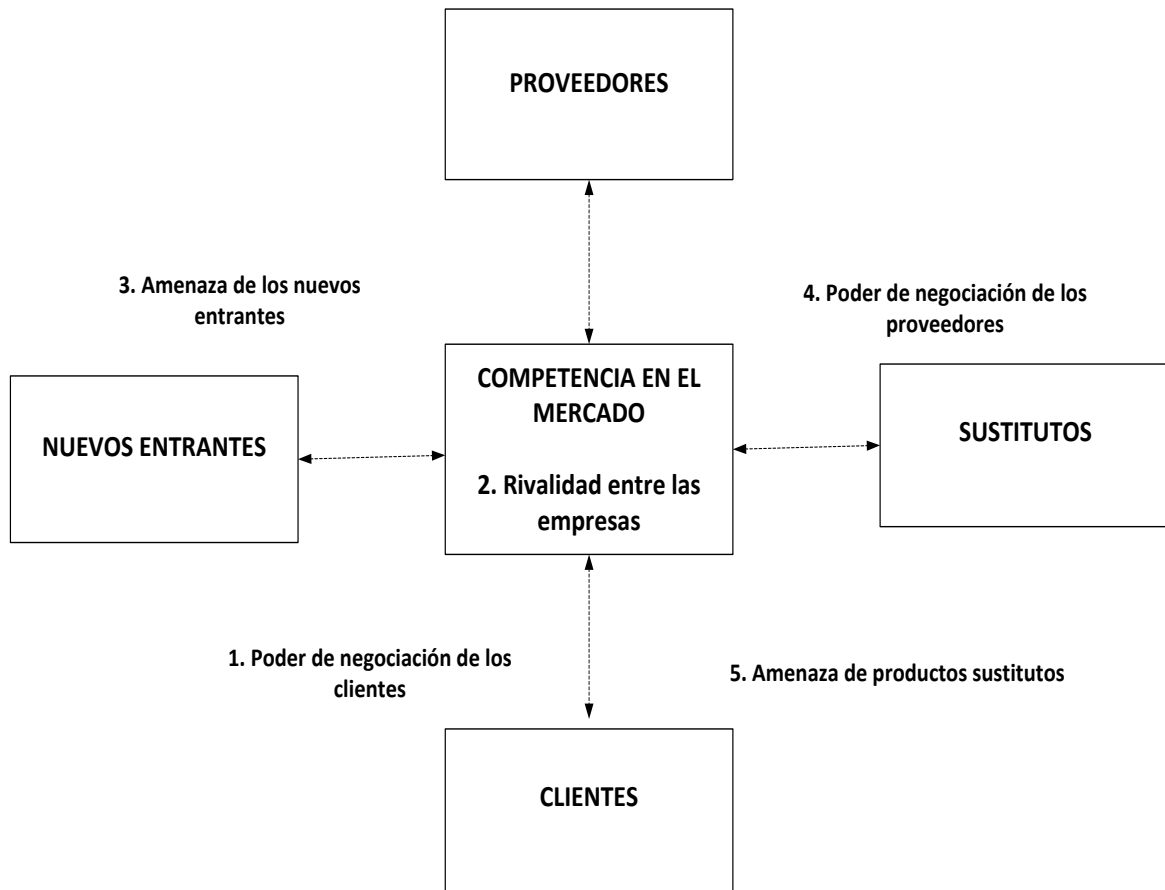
PROVEEDORES

3. Amenaza de los nuevos entrantes

4. Poder de negociación de los proveedores

NUEVOS ENTRANTES

COMPETENCIA EN EL MERCADO

2. Rivalidad entre las empresas

SUSTITUTOS

1. Poder de negociación de los clientes

5. Amenaza de productos sustitutos

CLIENTES